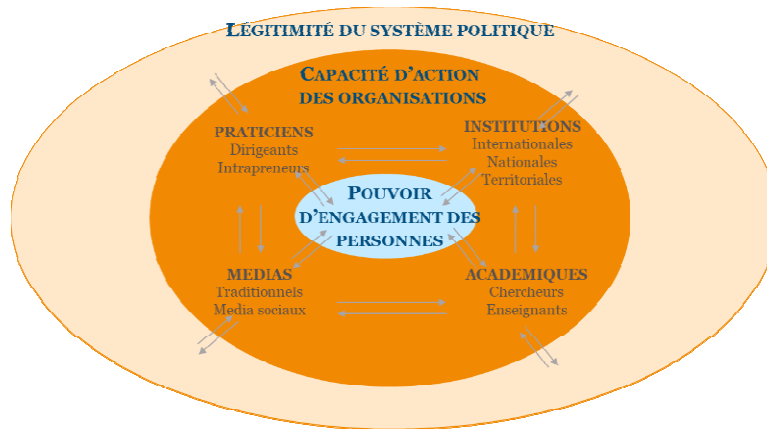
LÉGITIMITÉ DU SYSTÈME POLITIQUE

CAPACITÉ D'ACTION DES ORGANISATIONS

PRATICIENS
Dirigeants
Intrapreneurs

INSTITUTIONS
Internationales
Nationales
Territoriales

POUVOIR D'ENGAGEMENT DES PERSONNES

MEDIAS
Traditionnels
Media sociaux

ACADEMIQUES
Chercheurs
Enseignants